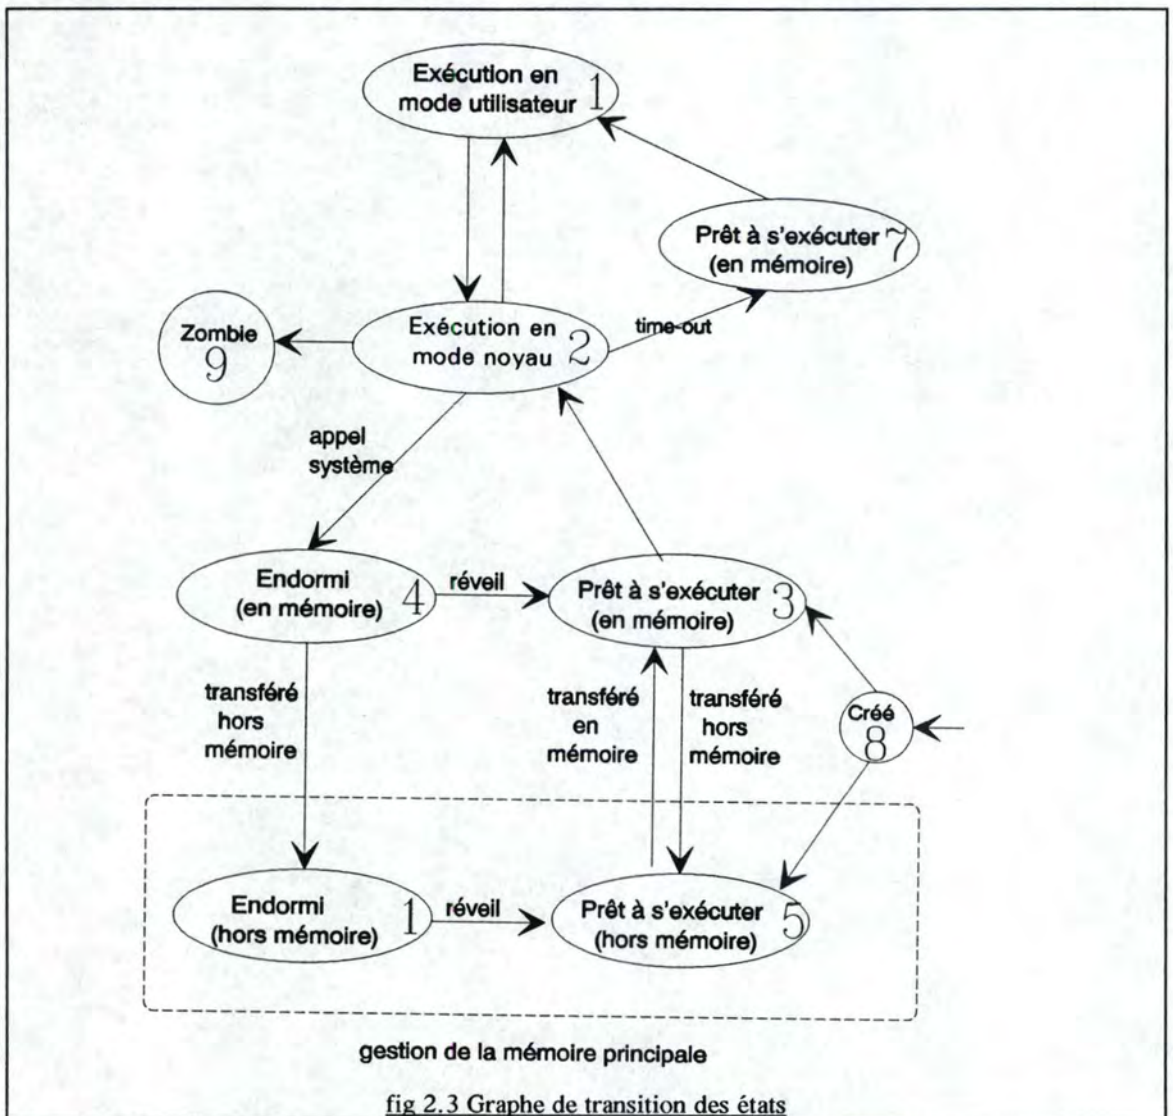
Exécution en mode utilisateur 1

Prêt à s'exécuter (en mémoire) 7

Zombie 9

Exécution en mode noyau 2

time-out

appel système

Endormi (en mémoire) 4

réveil

Prêt à s'exécuter (en mémoire) 3

transféré hors mémoire

transféré en mémoire

transféré hors mémoire

Créé 8

Endormi (hors mémoire) 1

réveil

Prêt à s'exécuter (hors mémoire) 5

gestion de la mémoire principale

fig 2.3 Graphe de transition des états